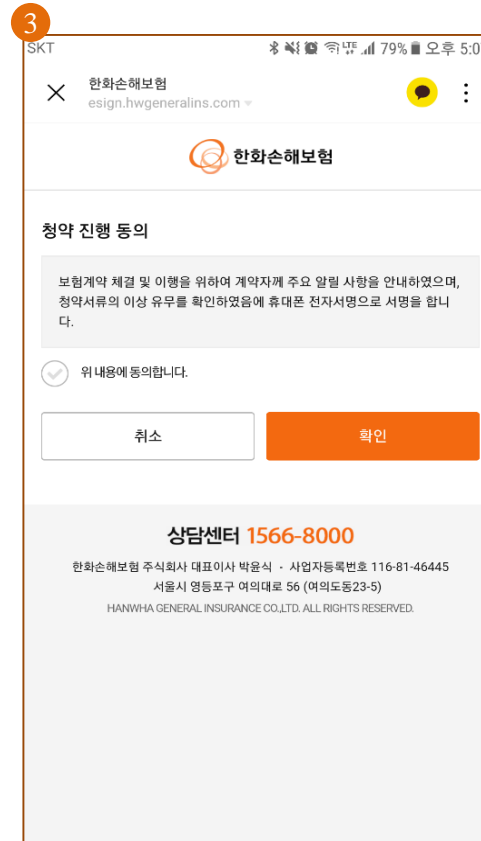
3

SKT 79% 오후 5:0

한화손해보험
esign.hwgeneralins.com

한화손해보험

청약 진행 동의

보험계약 체결 및 이행을 위하여 계약자께 주요 알림 사항을 안내하였으며, 청약서류의 이상 유무를 확인하였음에 휴대폰 전자서명으로 서명을 합니다.

위 내용에 동의합니다.

취소

확인

상담센터 1566-8000

한화손해보험 주식회사 대표이사 박윤식 · 사업자등록번호 116-81-46445
서울시 영등포구 여의대로 56 (여의도동23-5)
HANWHA GENERAL INSURANCE CO.,LTD. ALL RIGHTS RESERVED.